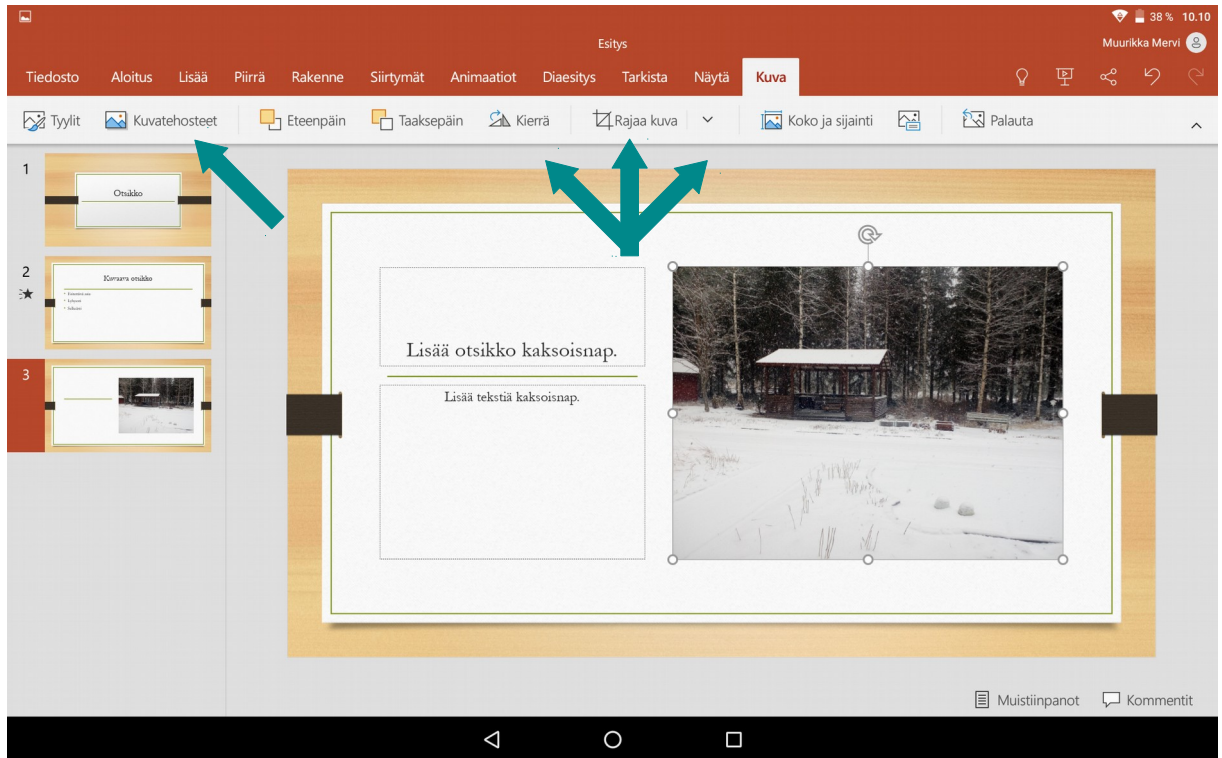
38 % 10.10

Esitys

Muurikka Mervi

Tiedosto Aloitus Lisää Piirrä Rakenne Siirtymät Animaatiot Diaesitys Tarkista Näytä Kuva

Tyylit Kuvatehosteet Eteenpäin Taaksepäin Kierrä Rajaa kuva Koko ja sijainti Palauta

1
Otsikko

2
Kuvaava otsikko

3

Lisää otsikko kaksoisnap.

Lisää tekstiä kaksoisnap.

Muistiinpanot Kommentit